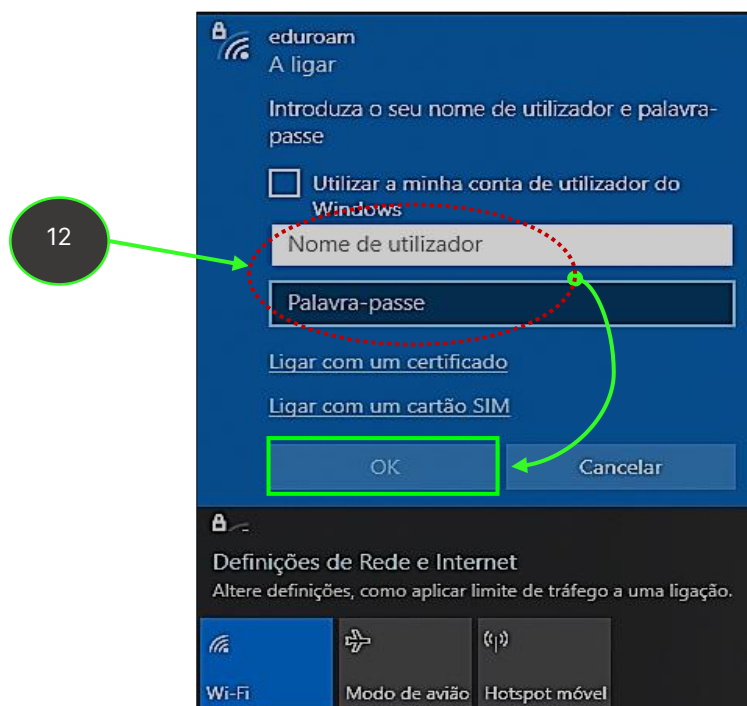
12

eduroam
A ligar

Introduza o seu nome de utilizador e palavra-passe

Utilizar a minha conta de utilizador do Windows

Nome de utilizador

Palavra-passe

Ligar com um certificado

Ligar com um cartão SIM

OK

Cancelar

Definições de Rede e Internet
Altere definições, como aplicar limite de tráfego a uma ligação.

Wi-Fi

Modo de avião

Hotspot móvel